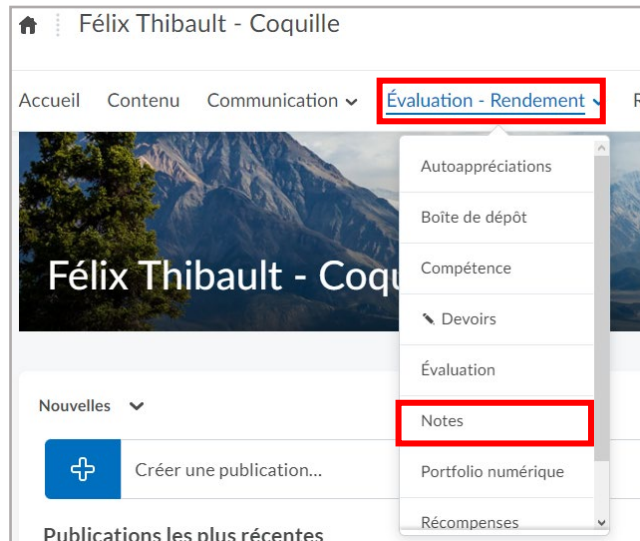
Félix Thibault - Coquille

Accueil Contenu Communication Évaluation - Rendement R

Autoappréciations
Boîte de dépôt
Compétence
Devoirs
Évaluation
Notes
Portfolio numérique
Récompenses

Félix Thibault - Coq

Nouvelles

Créer une publication...

Publications les plus récentes